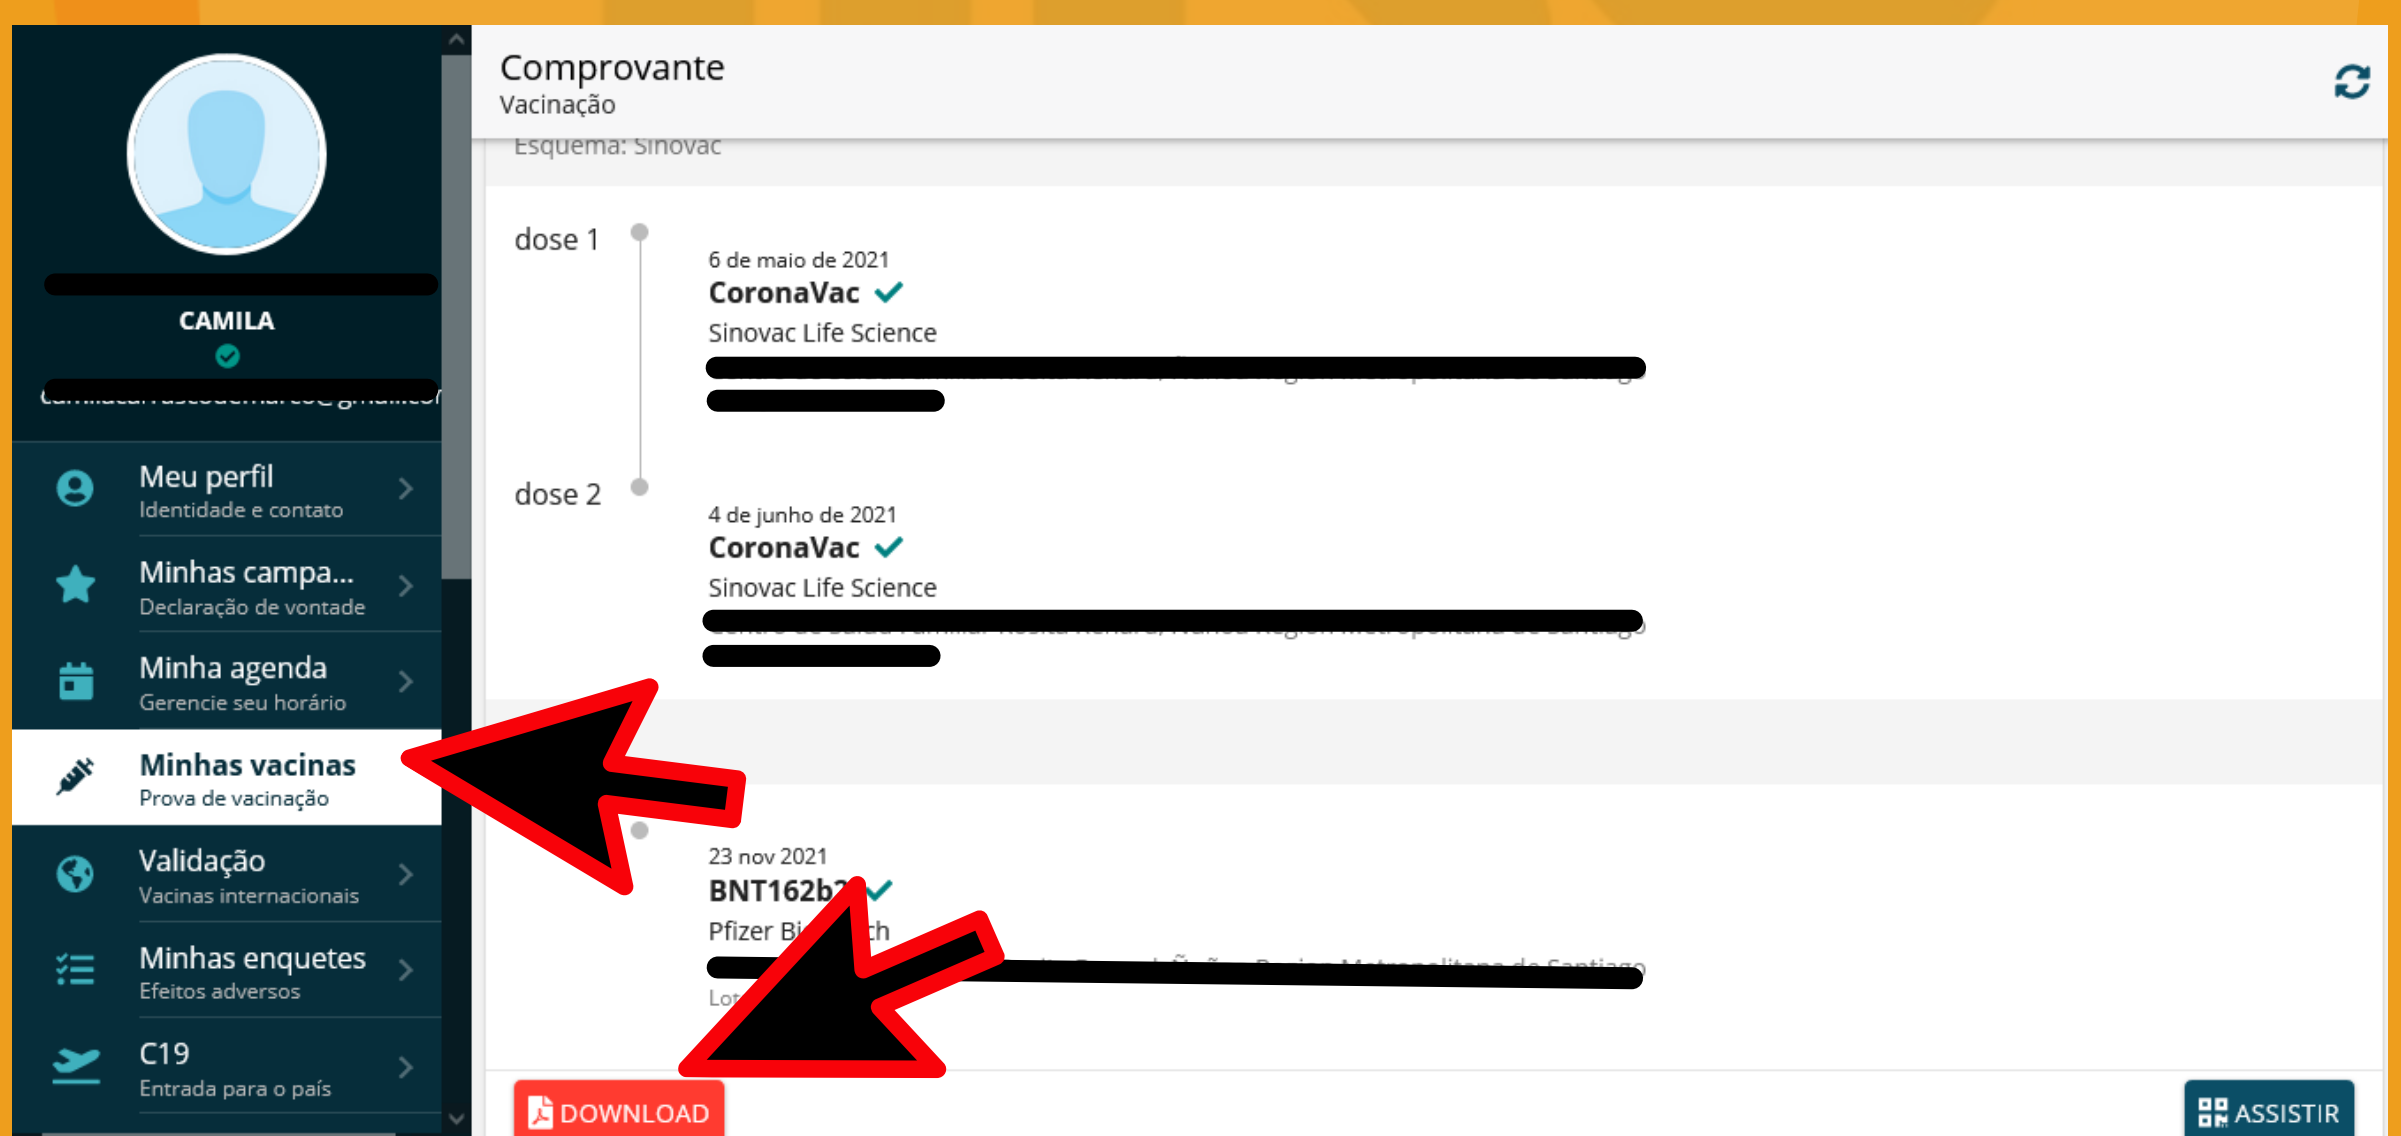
CAMILA

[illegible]

Meu perfil
Identidade e contato

Minhas campa...
Declaração de vontade

Minha agenda
Gerencie seu horário

Minhas vacinas
Prova de vacinação

Validação
Vacinas internacionais

Minhas enquetes
Efeitos adversos

C19
Entrada para o país

Comprovante
Vacinação

Esquema: Sinovac

dose 1

6 de maio de 2021
CoronaVac
Sinovac Life Science

dose 2

4 de junho de 2021
CoronaVac
Sinovac Life Science

23 nov 2021
BNT162b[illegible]
Pfizer Bi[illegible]ch
Lot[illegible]

DOWNLOAD

ASSISTIR